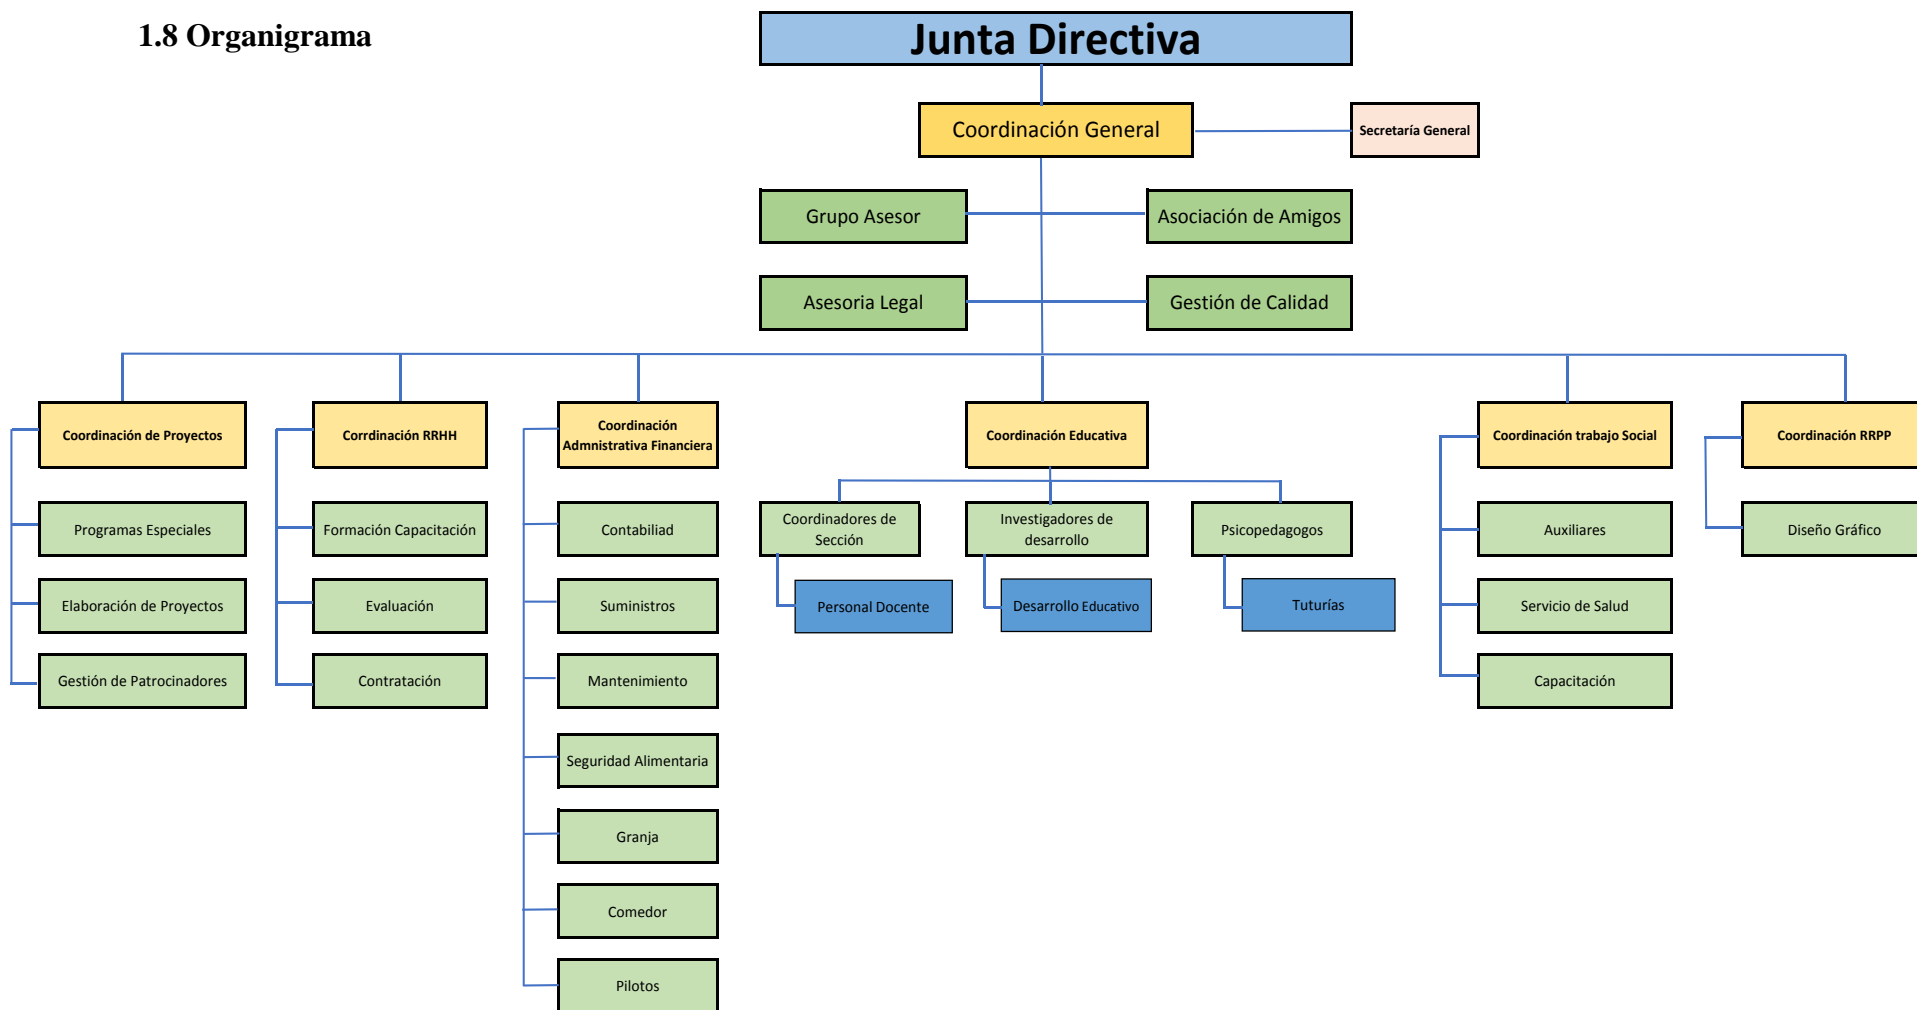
1.8 Organigrama

Junta Directiva

Coordinación General

Secretaría General

Grupo Asesor

Asociación de Amigos

Asesoria Legal

Gestión de Calidad

Coordinación de Proyectos

Programas Especiales

Elaboración de Proyectos

Gestión de Patrocinadores

Corrdinación RRHH

Formación Capacitación

Evaluación

Contratación

Coordinación Admnistrativa Financiera

Contabiliad

Suministros

Mantenimiento

Seguridad Alimentaria

Granja

Comedor

Pilotos

Coordinación Educativa

Coordinadores de Sección

Personal Docente

Investigadores de desarrollo

Desarrollo Educativo

Psicopedagogos

Tuturías

Coordinación trabajo Social

Auxiliares

Servicio de Salud

Capacitación

Coordinación RRPP

Diseño Gráfico